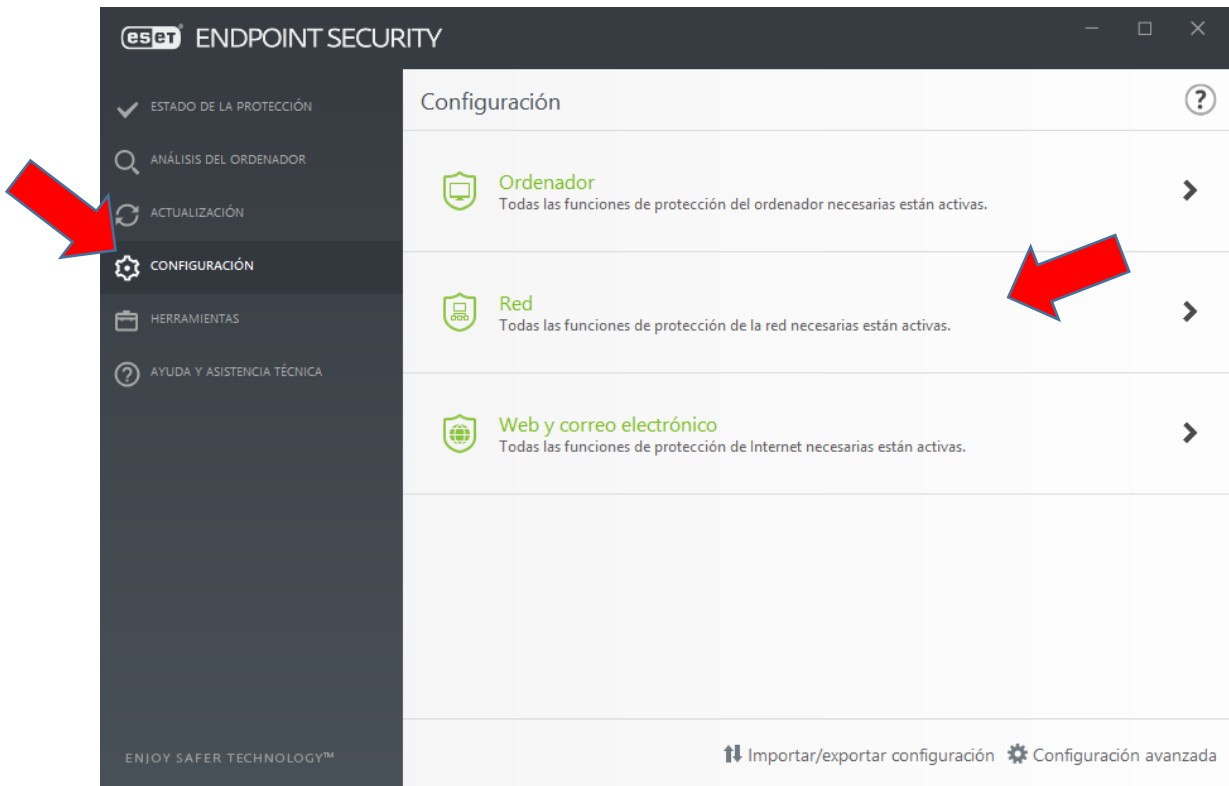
eset ENDPOINT SECURITY

ESTADO DE LA PROTECCIÓN
ANÁLISIS DEL ORDENADOR
ACTUALIZACIÓN
CONFIGURACIÓN
HERRAMIENTAS
AYUDA Y ASISTENCIA TÉCNICA

ENJOY SAFER TECHNOLOGY™

Configuración

Ordenador
Todas las funciones de protección del ordenador necesarias están activas.

Red
Todas las funciones de protección de la red necesarias están activas.

Web y correo electrónico
Todas las funciones de protección de Internet necesarias están activas.

Importar/exportar configuración
Configuración avanzada